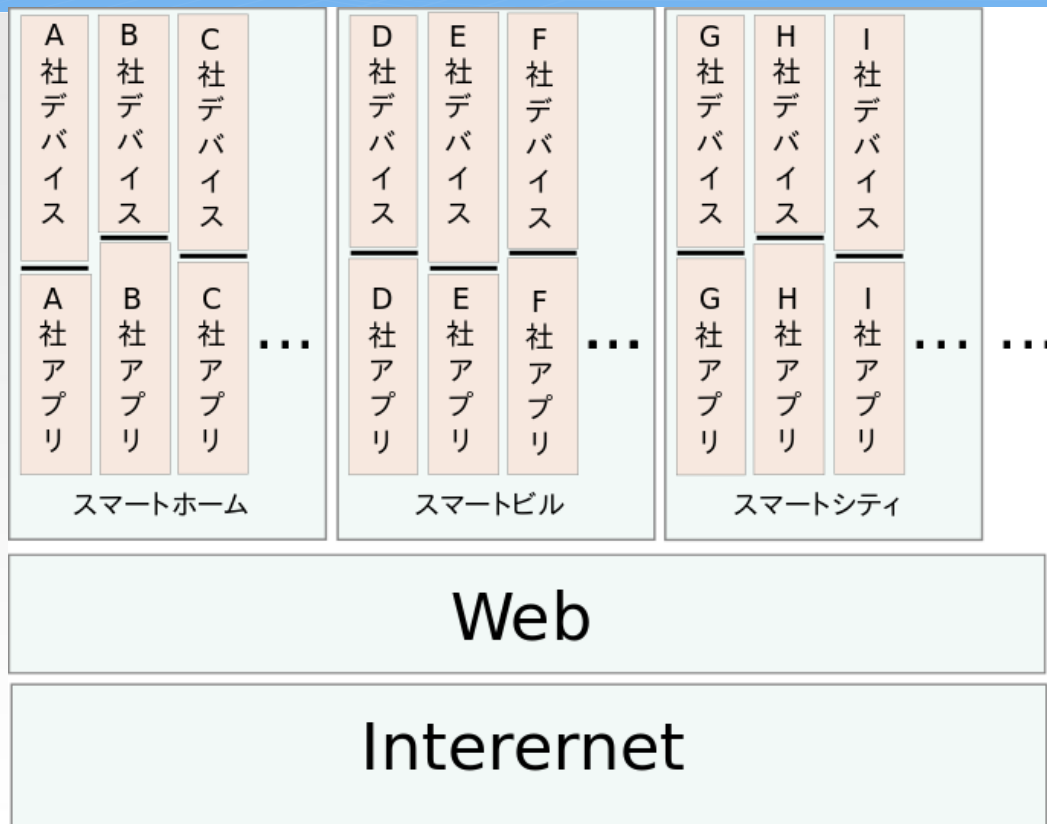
A社デバイス

B社デバイス

C社デバイス

A社アプリ

B社アプリ

C社アプリ

…

スマートホーム

D社デバイス

E社デバイス

F社デバイス

D社アプリ

E社アプリ

F社アプリ

…

スマートビル

G社デバイス

H社デバイス

I社デバイス

G社アプリ

H社アプリ

I社アプリ

…

スマートシティ

…

Web

Interernet